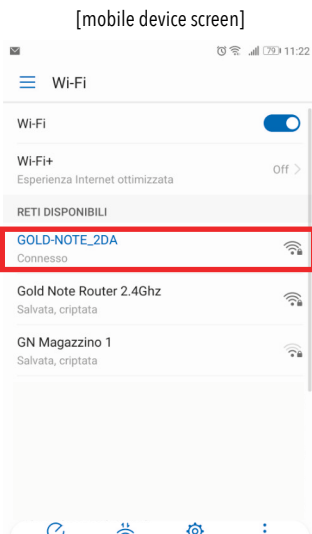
[mobile device screen]

79 11:22

Wi-Fi

Wi-Fi

Wi-Fi+
Esperienza Internet ottimizzata

Off >

RETI DISPONIBILI

GOLD-NOTE_2DA
Connesso

Gold Note Router 2.4Ghz
Salvata, criptata

GN Magazzino 1
Salvata, criptata